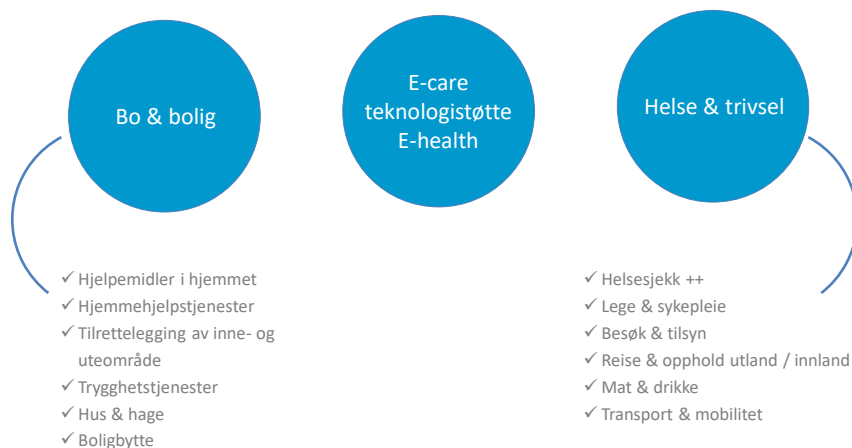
Bo & bolig

E-care
teknologistøtte
E-health

Helse & trivsel

✓ Hjelpemidler i hjemmet
✓ Hjemmehjelpstjenester
✓ Tilrettelegging av inne- og uteområde
✓ Trygghetstjenester
✓ Hus & hage
✓ Boligbytte

✓ Helsesjekk ++
✓ Lege & sykepleie
✓ Besøk & tilsyn
✓ Reise & opphold utland / innland
✓ Mat & drikke
✓ Transport & mobilitet